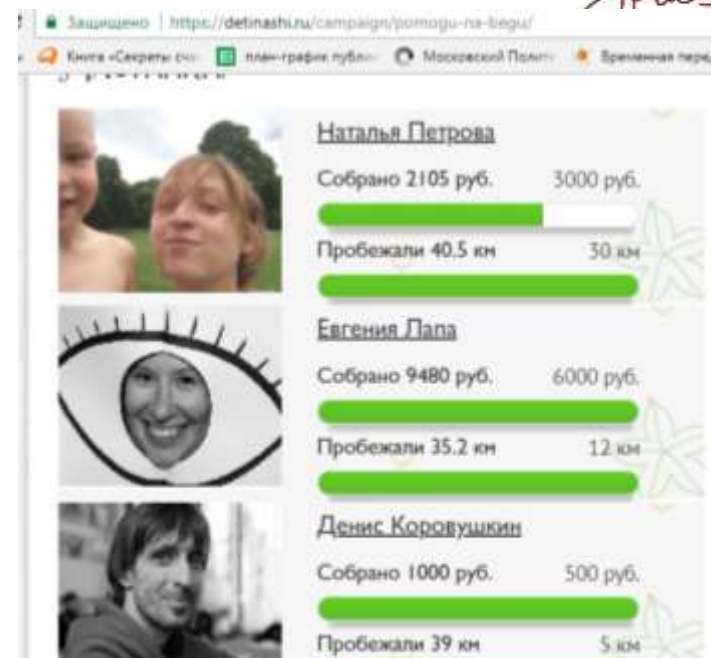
Защищено | https://detinashi.ru/campaign/pomogu-na-begu/

Книга «Секреты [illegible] план-график публ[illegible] Московский Полит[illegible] Временная пер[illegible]

Наталья Петрова

Собрано 2105 руб. 3000 руб.

Пробежали 40.5 км 30 км

Евгения Лапа

Собрано 9480 руб. 6000 руб.

Пробежали 35.2 км 12 км

Денис Коровушкин

Собрано 1000 руб. 500 руб.

Пробежали 39 км 5 км